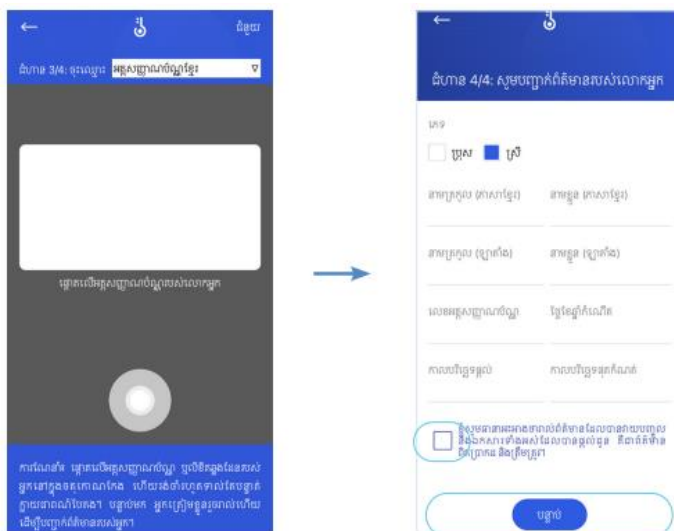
←

ជំនួយ

ជំហាន 3/4: ថតរូបភាព អត្តសញ្ញាណប័ណ្ណខ្មែរ

ផ្តោតលើអត្តសញ្ញាណប័ណ្ណរបស់លោកអ្នក

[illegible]

←

ជំហាន 4/4: សូមបញ្ជាក់ព័ត៌មានរបស់លោកអ្នក

ភេទ

ប្រុស ស្រី

នាមត្រកូល (ភាសាខ្មែរ)

នាមខ្លួន (ភាសាខ្មែរ)

នាមត្រកូល (ឡាតាំង)

នាមខ្លួន (ឡាតាំង)

លេខអត្តសញ្ញាណប័ណ្ណ

ថ្ងៃខែឆ្នាំកំណើត

កាលបរិច្ឆេទផ្តល់

កាលបរិច្ឆេទផុតកំណត់

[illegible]

បន្ទាប់